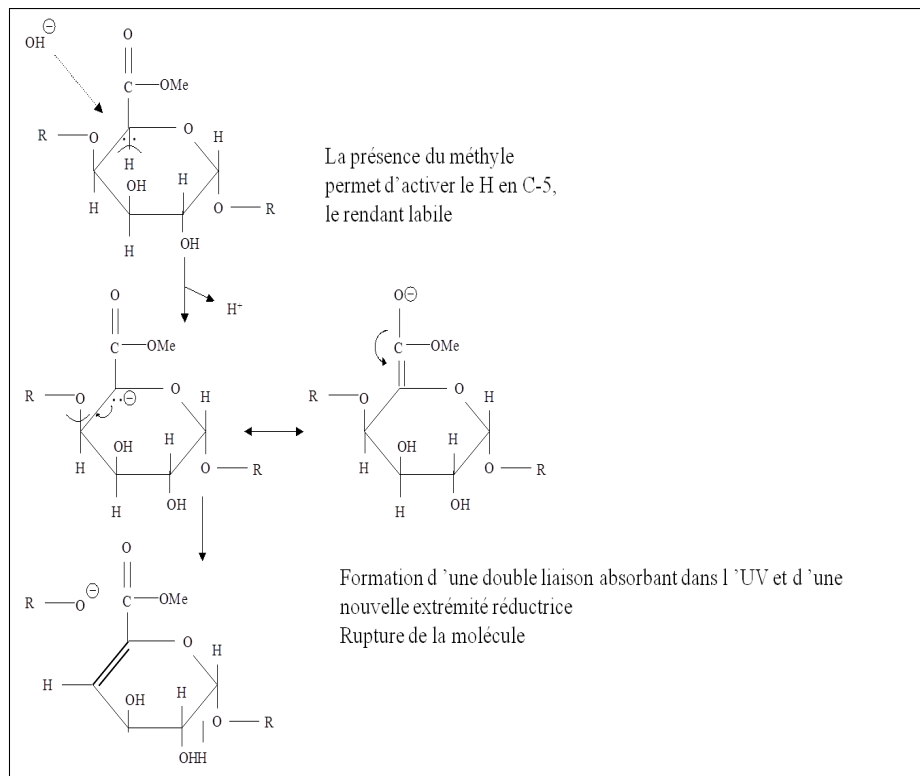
$OH^{\ominus}$

O

C —OMe

R —O  H  O  H

H  OH  H  O — R

H  OH

La présence du méthyle permet d’activer le H en C-5, le rendant labile

$H^{+}$

O

C —OMe

R —O  $\ominus$  O  H

H  OH  H  O — R

H  OH

$O^{\ominus}$

C —OMe

R —O  O  H

H  OH  H  O — R

H  OH

O

$R —O^{\ominus}$  C —OMe

O  H

H  OH  H  O — R

OHH

Formation d ’une double liaison absorbant dans l ’UV et d ’une nouvelle extrémité réductrice
Rupture de la molécule